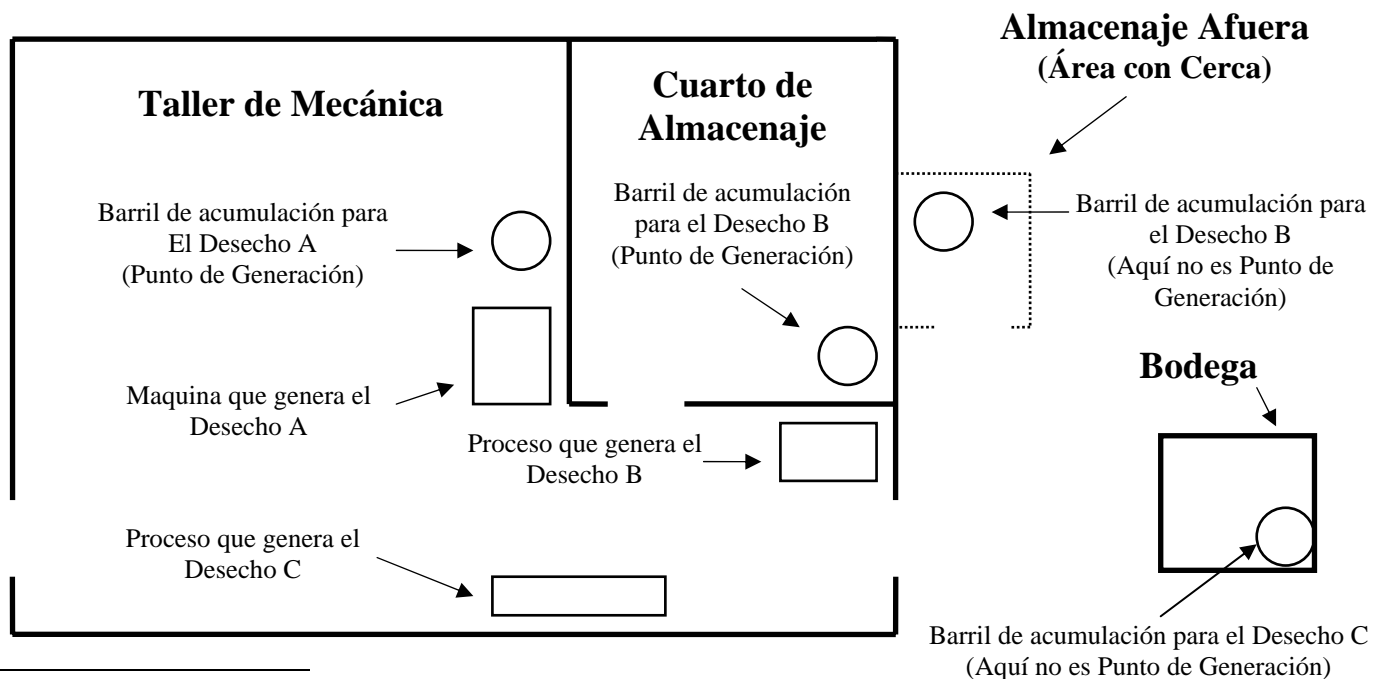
Almacenaje Afuera
(Área con Cerca)

Taller de Mecánica

Cuarto de Almacenaje

Barril de acumulación para El Desecho A
(Punto de Generación)

Barril de acumulación para el Desecho B
(Punto de Generación)

Barril de acumulación para el Desecho B
(Aquí no es Punto de Generación)

Maquina que genera el Desecho A

Bodega

Proceso que genera el Desecho B

Proceso que genera el Desecho C

Barril de acumulación para el Desecho C
(Aquí no es Punto de Generación)